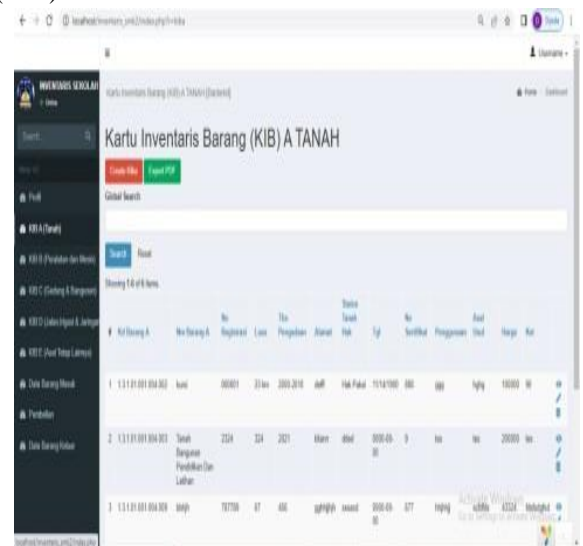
localhost/inventaris_smk2/index.php?r=kiba

INVENTARIS SEKOLAH
Online

Search

Profil
KIB A (Tanah)
KIB B (Peralatan dan Mesin)
KIB C (Gedung & Bangunan)
KIB D (Jalan, Irigasi & Jaringan)
KIB E (Aset Tetap Lainnya)
Data Barang Masuk
Pembelian
Data Barang Keluar

Username

Kartu Inventaris Barang (KIB) A TANAH (Backend)

Home Dashboard

Kartu Inventaris Barang (KIB) A TANAH

Create Kiba Export PDF

Global Search

Search Reset

Showing 1-6 of 6 items.

| # | Kd Barang A | Nm Barang A | No Registrasi | Luas | Thn Pengadaan | Alamat | Status Tanah Hak | Tgl | No Sertifikat | Penggunaan | Asal Usul | Harga | Ket |
|---|---|---|---|---|---|---|---|---|---|---|---|---|---|
| 1 | 1.3.1.01.001.004.003 | kuwi | 000001 | 23 km | 2000-2018 | dwfff | Hak Pakai | 11/14/1990 | 000 | gggg | hghg | 100000 | fff |
| 2 | 1.3.1.01.001.004.003 | Tanah Bangunan Pendidikan Dan Latihan | 2324 | 324 | 2021 | klaten | dfsfd | 0000-00-00 | 3 | fsa | fas | 200000 | fas |
| 3 | 1.3.1.01.001.004.009 | dwfgh | 787798 | 87 | 456 | gghhjjjhjh | asased | 0000-00-00 | 677 | hhjjhhjj | sdfdfda | 423224 | fhdsfghfsd |

Activate Windows
Go to Settings to activate Windows.